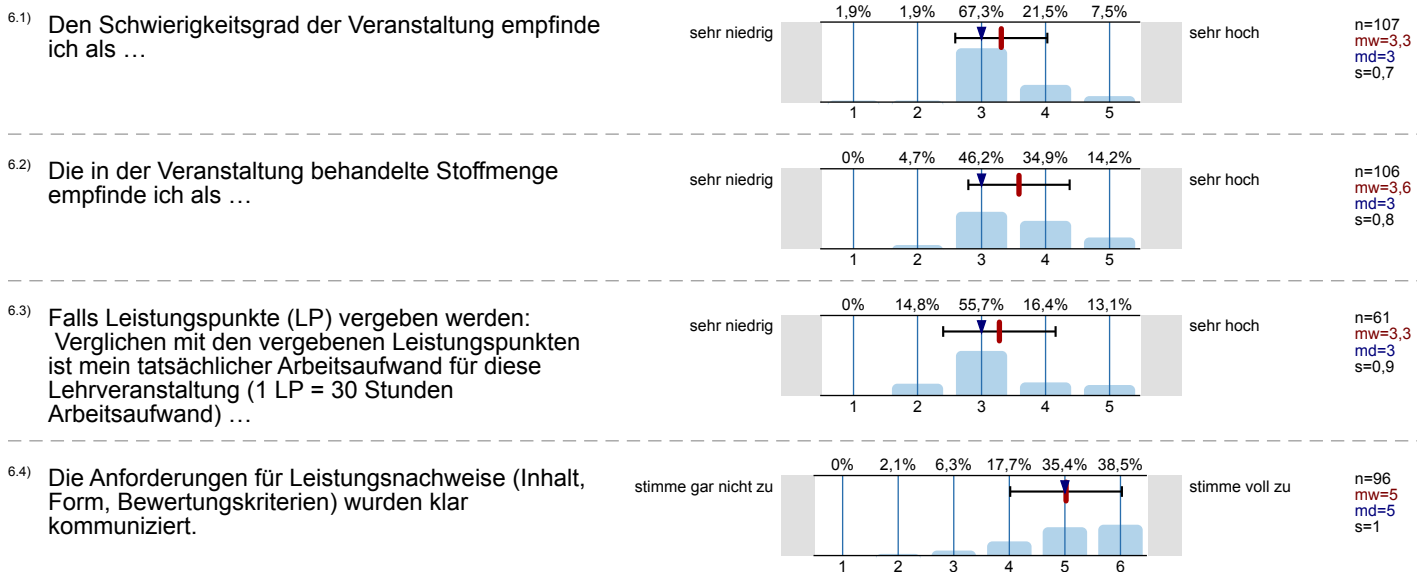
6.1) Den Schwierigkeitsgrad der Veranstaltung empfinde ich als …

| 1,9% | 1,9% | 67,3% | 21,5% | 7,5% |
|---|---|---|---|---|
| 1 | 2 | 3 | 4 | 5 |

sehr niedrig — sehr hoch

n=107
mw=3,3
md=3
s=0,7

6.2) Die in der Veranstaltung behandelte Stoffmenge empfinde ich als …

| 0% | 4,7% | 46,2% | 34,9% | 14,2% |
|---|---|---|---|---|
| 1 | 2 | 3 | 4 | 5 |

sehr niedrig — sehr hoch

n=106
mw=3,6
md=3
s=0,8

6.3) Falls Leistungspunkte (LP) vergeben werden: Verglichen mit den vergebenen Leistungspunkten ist mein tatsächlicher Arbeitsaufwand für diese Lehrveranstaltung (1 LP = 30 Stunden Arbeitsaufwand) …

| 0% | 14,8% | 55,7% | 16,4% | 13,1% |
|---|---|---|---|---|
| 1 | 2 | 3 | 4 | 5 |

sehr niedrig — sehr hoch

n=61
mw=3,3
md=3
s=0,9

6.4) Die Anforderungen für Leistungsnachweise (Inhalt, Form, Bewertungskriterien) wurden klar kommuniziert.

| 0% | 2,1% | 6,3% | 17,7% | 35,4% | 38,5% |
|---|---|---|---|---|---|
| 1 | 2 | 3 | 4 | 5 | 6 |

stimme gar nicht zu — stimme voll zu

n=96
mw=5
md=5
s=1